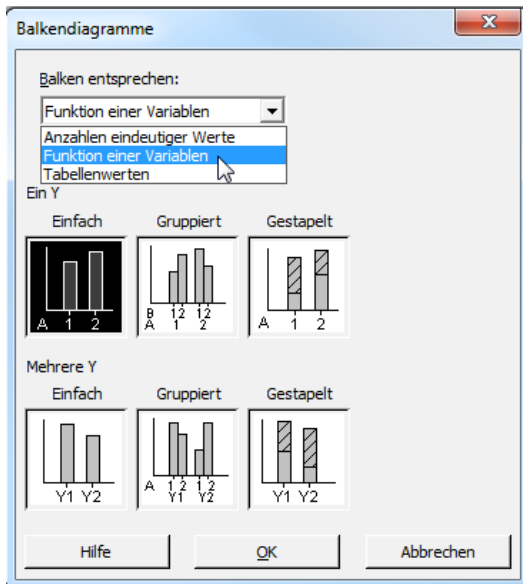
Balkendiagramme

Balken entsprechen:

Funktion einer Variablen

Anzahlen eindeutiger Werte
Funktion einer Variablen
Tabellenwerten

Ein Y

Einfach

A 1 2

Gruppiert

B 1 2 1 2
A 1 2

Gestapelt

A 1 2

Mehrere Y

Einfach

Y1 Y2

Gruppiert

A 1 2 1 2
Y1 Y2

Gestapelt

Y1 Y2

Hilfe

OK

Abbrechen